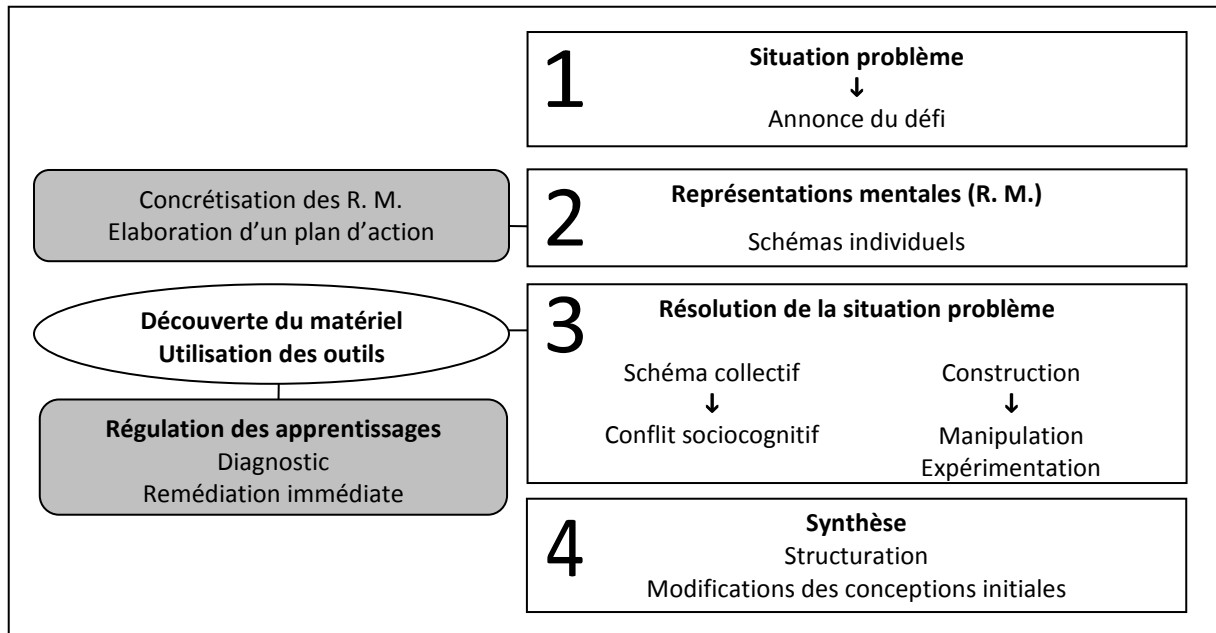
1
Situation problème
↓
Annonce du défi

Concrétisation des R. M.
Elaboration d'un plan d'action

2
Représentations mentales (R. M.)
Schémas individuels

Découverte du matériel
Utilisation des outils

3
Résolution de la situation problème
Schéma collectif
↓
Conflit sociocognitif

Construction
↓
Manipulation
Expérimentation

Régulation des apprentissages
Diagnostic
Remédiation immédiate

4
Synthèse
Structuration
Modifications des conceptions initiales